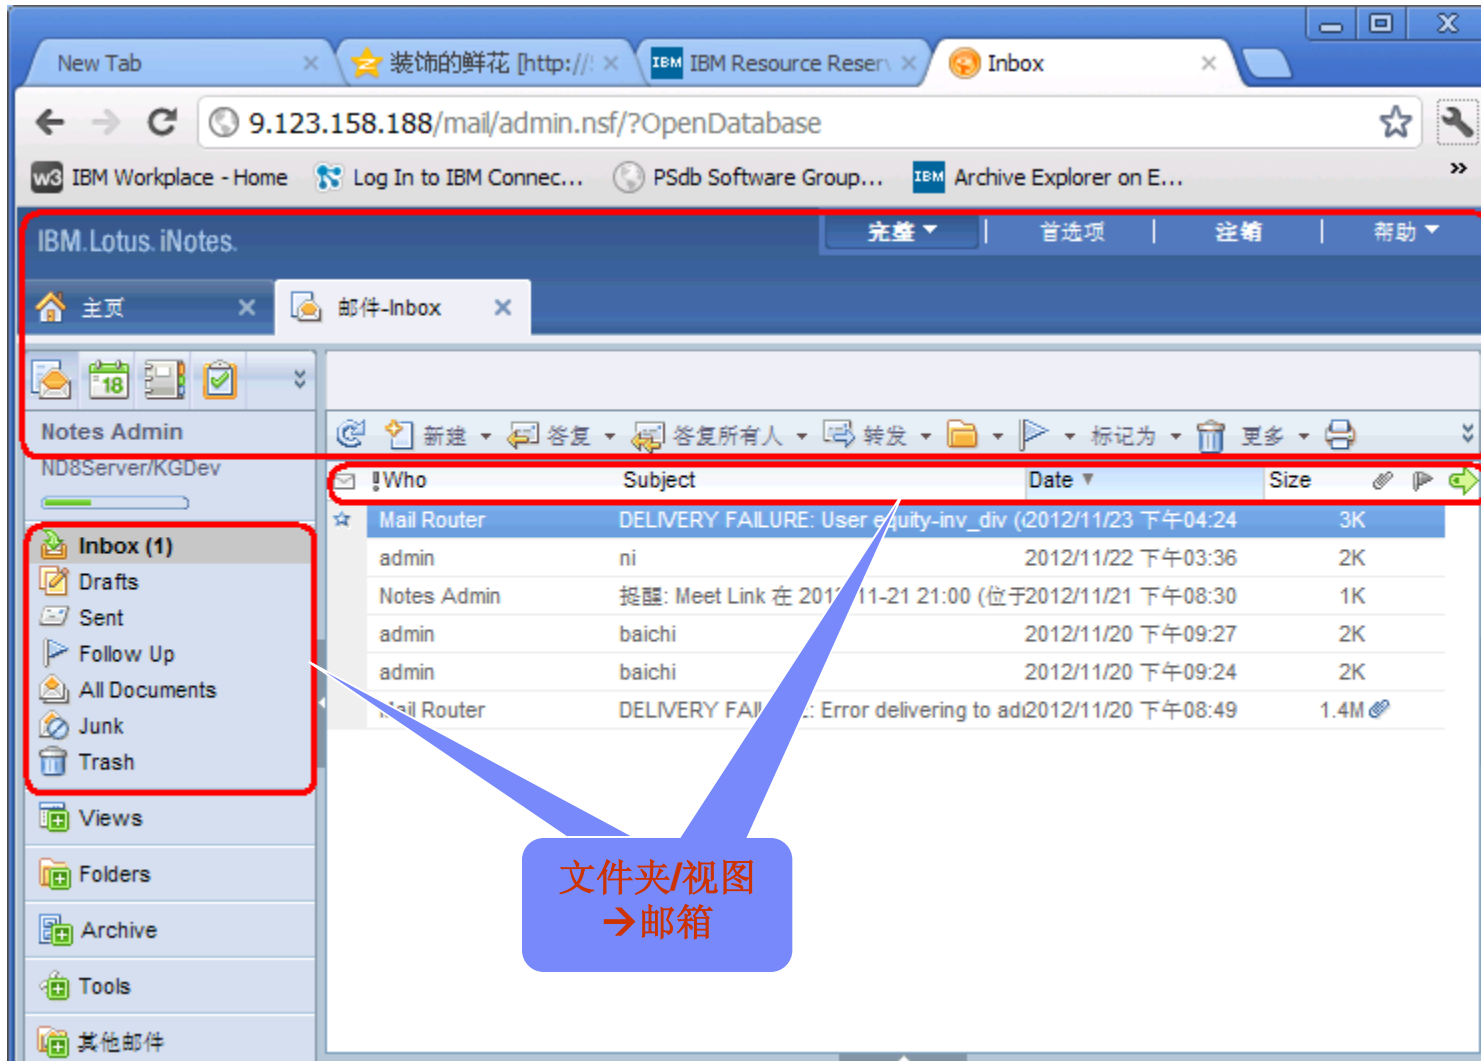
New Tab
装饰的鲜花 [http://
IBM Resource Reser
Inbox

9.123.158.188/mail/admin.nsf/?OpenDatabase

IBM Workplace - Home
Log In to IBM Connec...
PSdb Software Group...
Archive Explorer on E...

IBM Lotus iNotes
完整 | 首选项 | 注销 | 帮助

主页
邮件-Inbox

Notes Admin
ND8Server/KGDev

新建 答复 答复所有人 转发 标记为 更多

| | !Who | Subject | Date | Size |
|---|---|---|---|---|
| | Mail Router | DELIVERY FAILURE: User equity-inv_div ( | 2012/11/23 下午04:24 | 3K |
| | admin | ni | 2012/11/22 下午03:36 | 2K |
| | Notes Admin | 提醒: Meet Link 在 201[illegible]11-21 21:00 (位于 | 2012/11/21 下午08:30 | 1K |
| | admin | baichi | 2012/11/20 下午09:27 | 2K |
| | admin | baichi | 2012/11/20 下午09:24 | 2K |
| | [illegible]ail Router | DELIVERY FA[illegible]: Error delivering to ad | 2012/11/20 下午08:49 | 1.4M |

Inbox (1)
Drafts
Sent
Follow Up
All Documents
Junk
Trash
Views
Folders
Archive
Tools
其他邮件

文件夹/视图
→邮箱